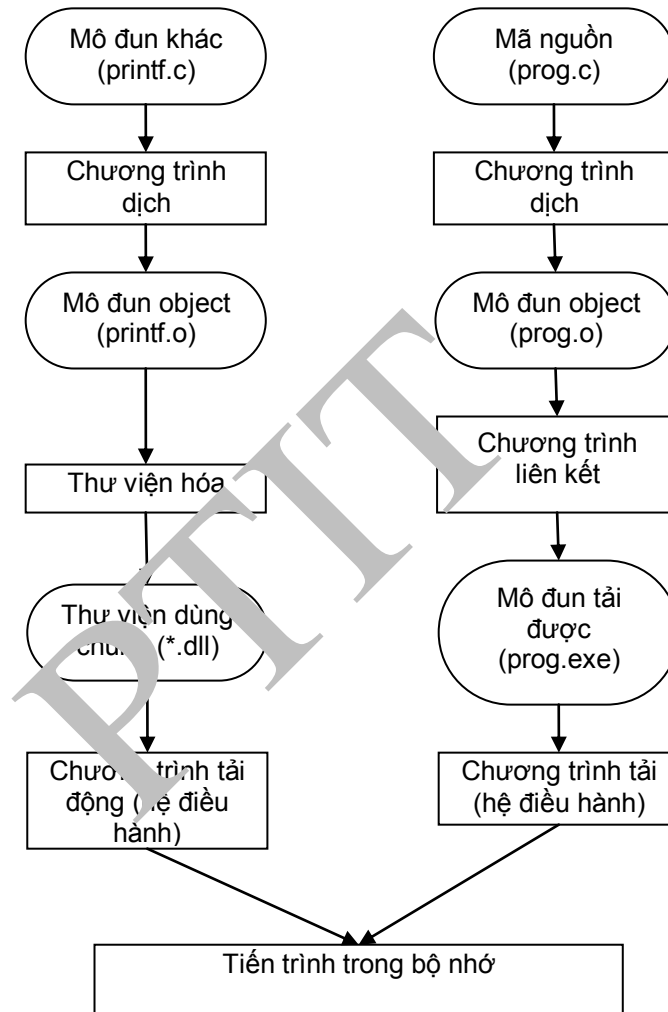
Mô đun khác (printf.c)

Chương trình dịch

Mô đun object (printf.o)

Thư viện hóa

Thư viện dùng chu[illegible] (*.dll)

Chươ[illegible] trình tải động ([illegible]ệ điều hành)

Mã nguồn (prog.c)

Chương trình dịch

Mô đun object (prog.o)

Chương trình liên kết

Mô đun tải được (prog.exe)

Chương trình tải (hệ điều hành)

Tiến trình trong bộ nhớ

PTIT